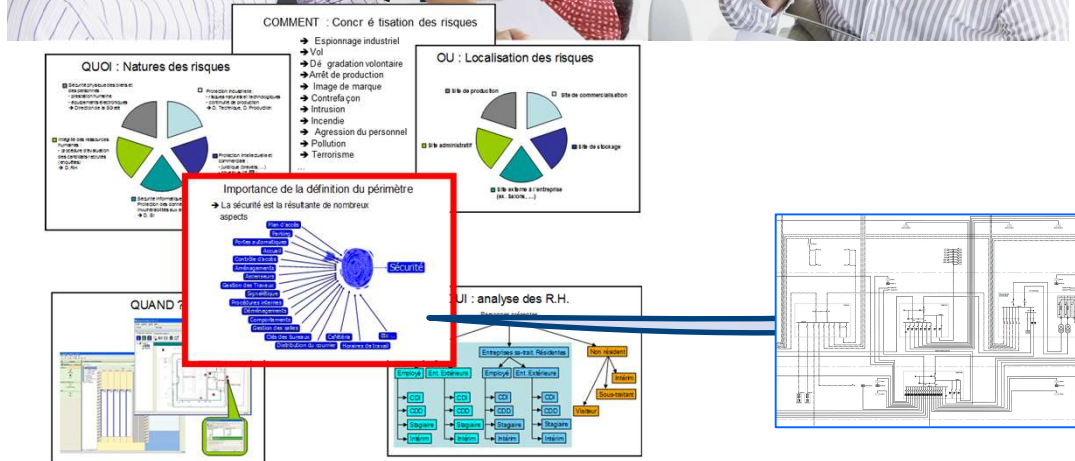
COMMENT : Concr é tisation des risques

➔ Espionnage industriel
➔ Vol
➔ Dé gradation volontaire
➔ Arrêt de production
➔ Image de marque
➔ Contrefa çon
➔ Intrusion
➔ Incendie
➔ Agression du personnel
➔ Pollution
➔ Terrorisme
...

QUOI : Natures des risques

Sécurité physique des biens et des personnes
- protection humaine
- équipements électroniques
➔ Direction de site

Protection industrielle
- risques naturels et technologiques
- continuité de production
➔ D. Technique, D. Production

Image de ses ressources humaines
- procédure d'évaluation des candidats recrutés (enquêtes)
➔ D. RH

Protection intellectuelle et commerciale
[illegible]

Sécurité informatique
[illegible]
➔ D. SI

OU : Localisation des risques

Site de production
Site de commercialisation
Site administratif
Site de stockage
Site externe à l'entreprise (ex. Salons, ...)

Importance de la définition du périmètre

➔ La sécurité est la résultante de nombreux aspects

Plan d'accès
Parking
Portes automatiques
Accueil
Contrôle d'accès
Aménagements
Ascenseurs
Gestion des Travaux
Signalétique
Procédures internes
Déménagements
Comportements
Gestion des salles
Clés des bureaux
Distribution du courrier
Cafétéria
Horaires de travail
RI
Sécurité

QUAND ?

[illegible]UI : analyse des R.H.

Personnes présentes
Entreprises ss-trait. Résidentes
Non résident
Employé
Ent. Extérieure
Employé
Ent. Extérieure
Intérim
Sous-traitant
Visiteur
CDI
CDI
CDI
CDI
CDD
CDD
CDD
CDD
Stagiaire
Stagiaire
Stagiaire
Stagiaire
Intérim
Intérim
Intérim
Intérim